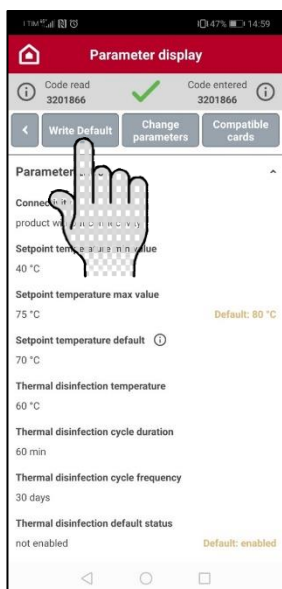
TIM 14:59 47%

Parameter display

Code read 3201866

Code entered 3201866

Write Default

Change parameters

Compatible cards

Paramete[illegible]

Conne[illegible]

product w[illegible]

Setpoint te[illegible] value

40 °C

Setpoint temperature max value

75 °C

Default: 80 °C

Setpoint temperature default

70 °C

Thermal disinfection temperature

60 °C

Thermal disinfection cycle duration

60 min

Thermal disinfection cycle frequency

30 days

Thermal disinfection default status

not enabled

Default: enabled